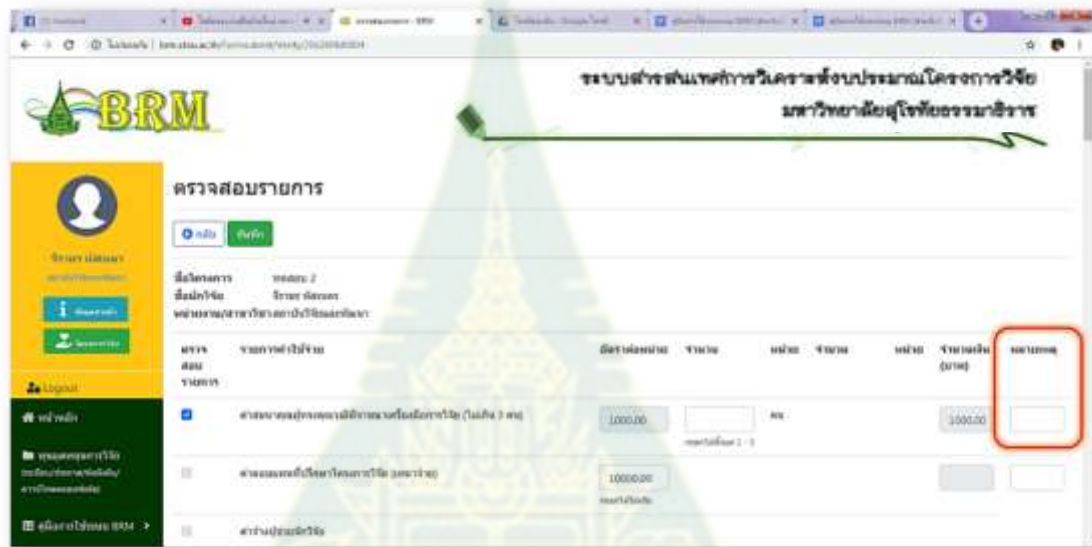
BRM

ระบบสารสนเทศการวิเคราะห์งบประมาณโครงการวิจัย
มหาวิทยาลัยสุโขทัยธรรมาธิราช

ตรวจสอบรายการ

กลับ บันทึก

ชื่อโครงการ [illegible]
ชื่อนักวิจัย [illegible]
หน่วยงาน/สาขาวิชา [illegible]

| ตรวจสอบรายการ | รายการค่าใช้จ่าย | อัตราต่อหน่วย | จำนวน | หน่วย | จำนวน | หน่วย | รวมเงิน (บาท) | หมายเหตุ |
|---|---|---|---|---|---|---|---|---|
| ☑ | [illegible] | 1000.00 | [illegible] | คน | | | 1000.00 | |
| ☐ | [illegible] | 10000.00 | | | | | | |
| ☐ | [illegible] | | | | | | | |

Logout

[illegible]

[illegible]

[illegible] BRM